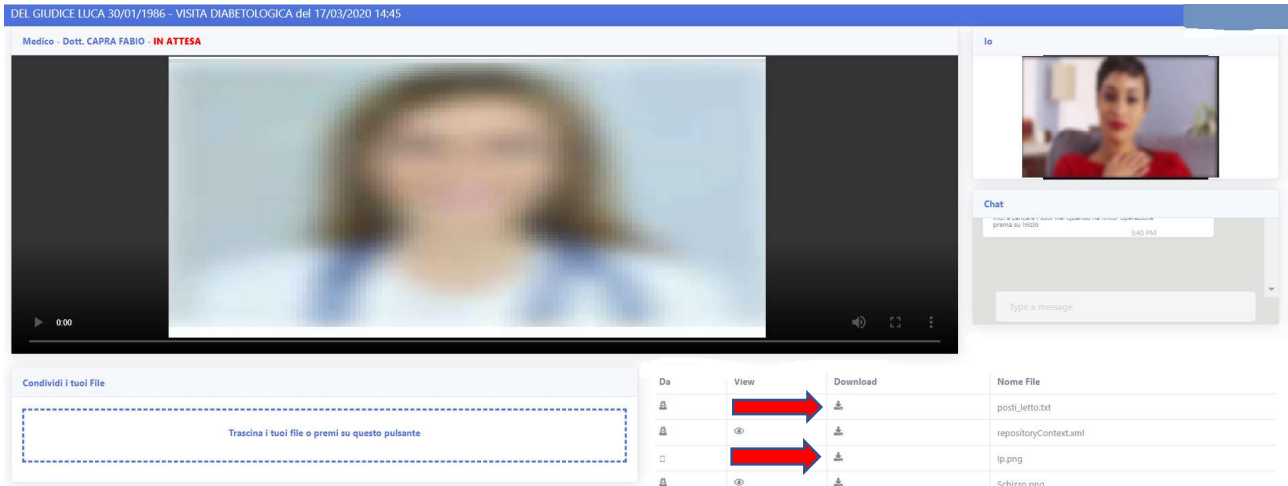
DEL GIUDICE LUCA 30/01/1986 - VISITA DIABETOLOGICA del 17/03/2020 14:45

Medico - Dott. CAPRA FABIO - IN ATTESA

0:00

Io

Chat

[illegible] prema su Inizio

3:40 PM

Type a message

Condividi i tuoi File

Trascina i tuoi file o premi su questo pulsante

| Da | View | Download | Nome File |
|---|---|---|---|
| | | | posti_letto.txt |
| | | | repositoryContext.xml |
| | | | Ip.png |
| | | | Schizzo.png |